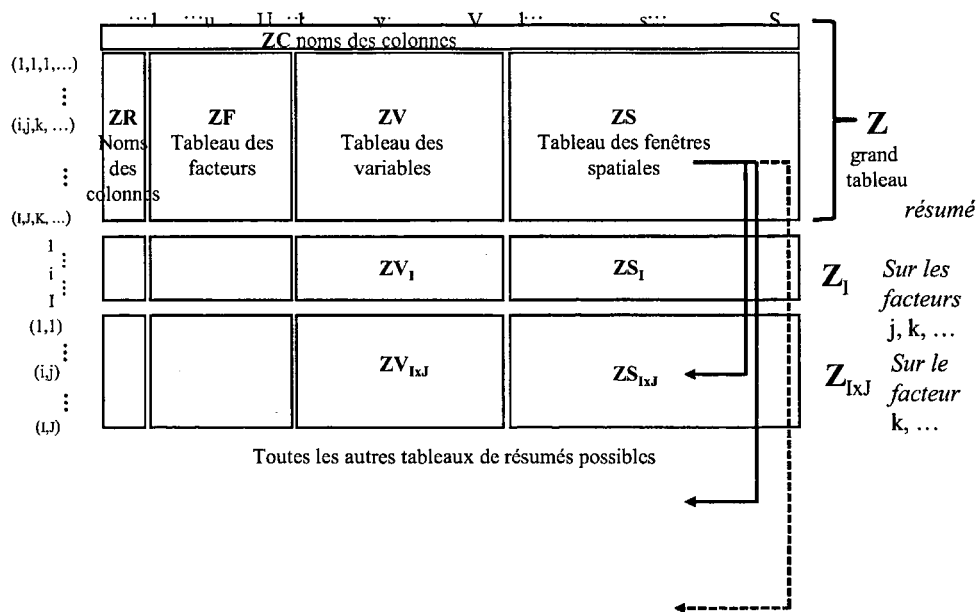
…1 …u U …1 v… V 1… s… S

ZC noms des colonnes

(1,1,1,…)
⋮
(i,j,k, …)
⋮
(I,J,K, …)

ZR
Noms des colonnes

ZF
Tableau des facteurs

ZV
Tableau des variables

ZS
Tableau des fenêtres spatiales

Z
grand tableau

résumé

1
⋮
i
⋮
I

$ZV_I$

$ZS_I$

$Z_I$

Sur les facteurs j, k, …

(1,1)
⋮
(i,j)
⋮
(I,J)

$ZV_{IxJ}$

$ZS_{IxJ}$

$Z_{IxJ}$

Sur le facteur k, …

Toutes les autres tableaux de résumés possibles